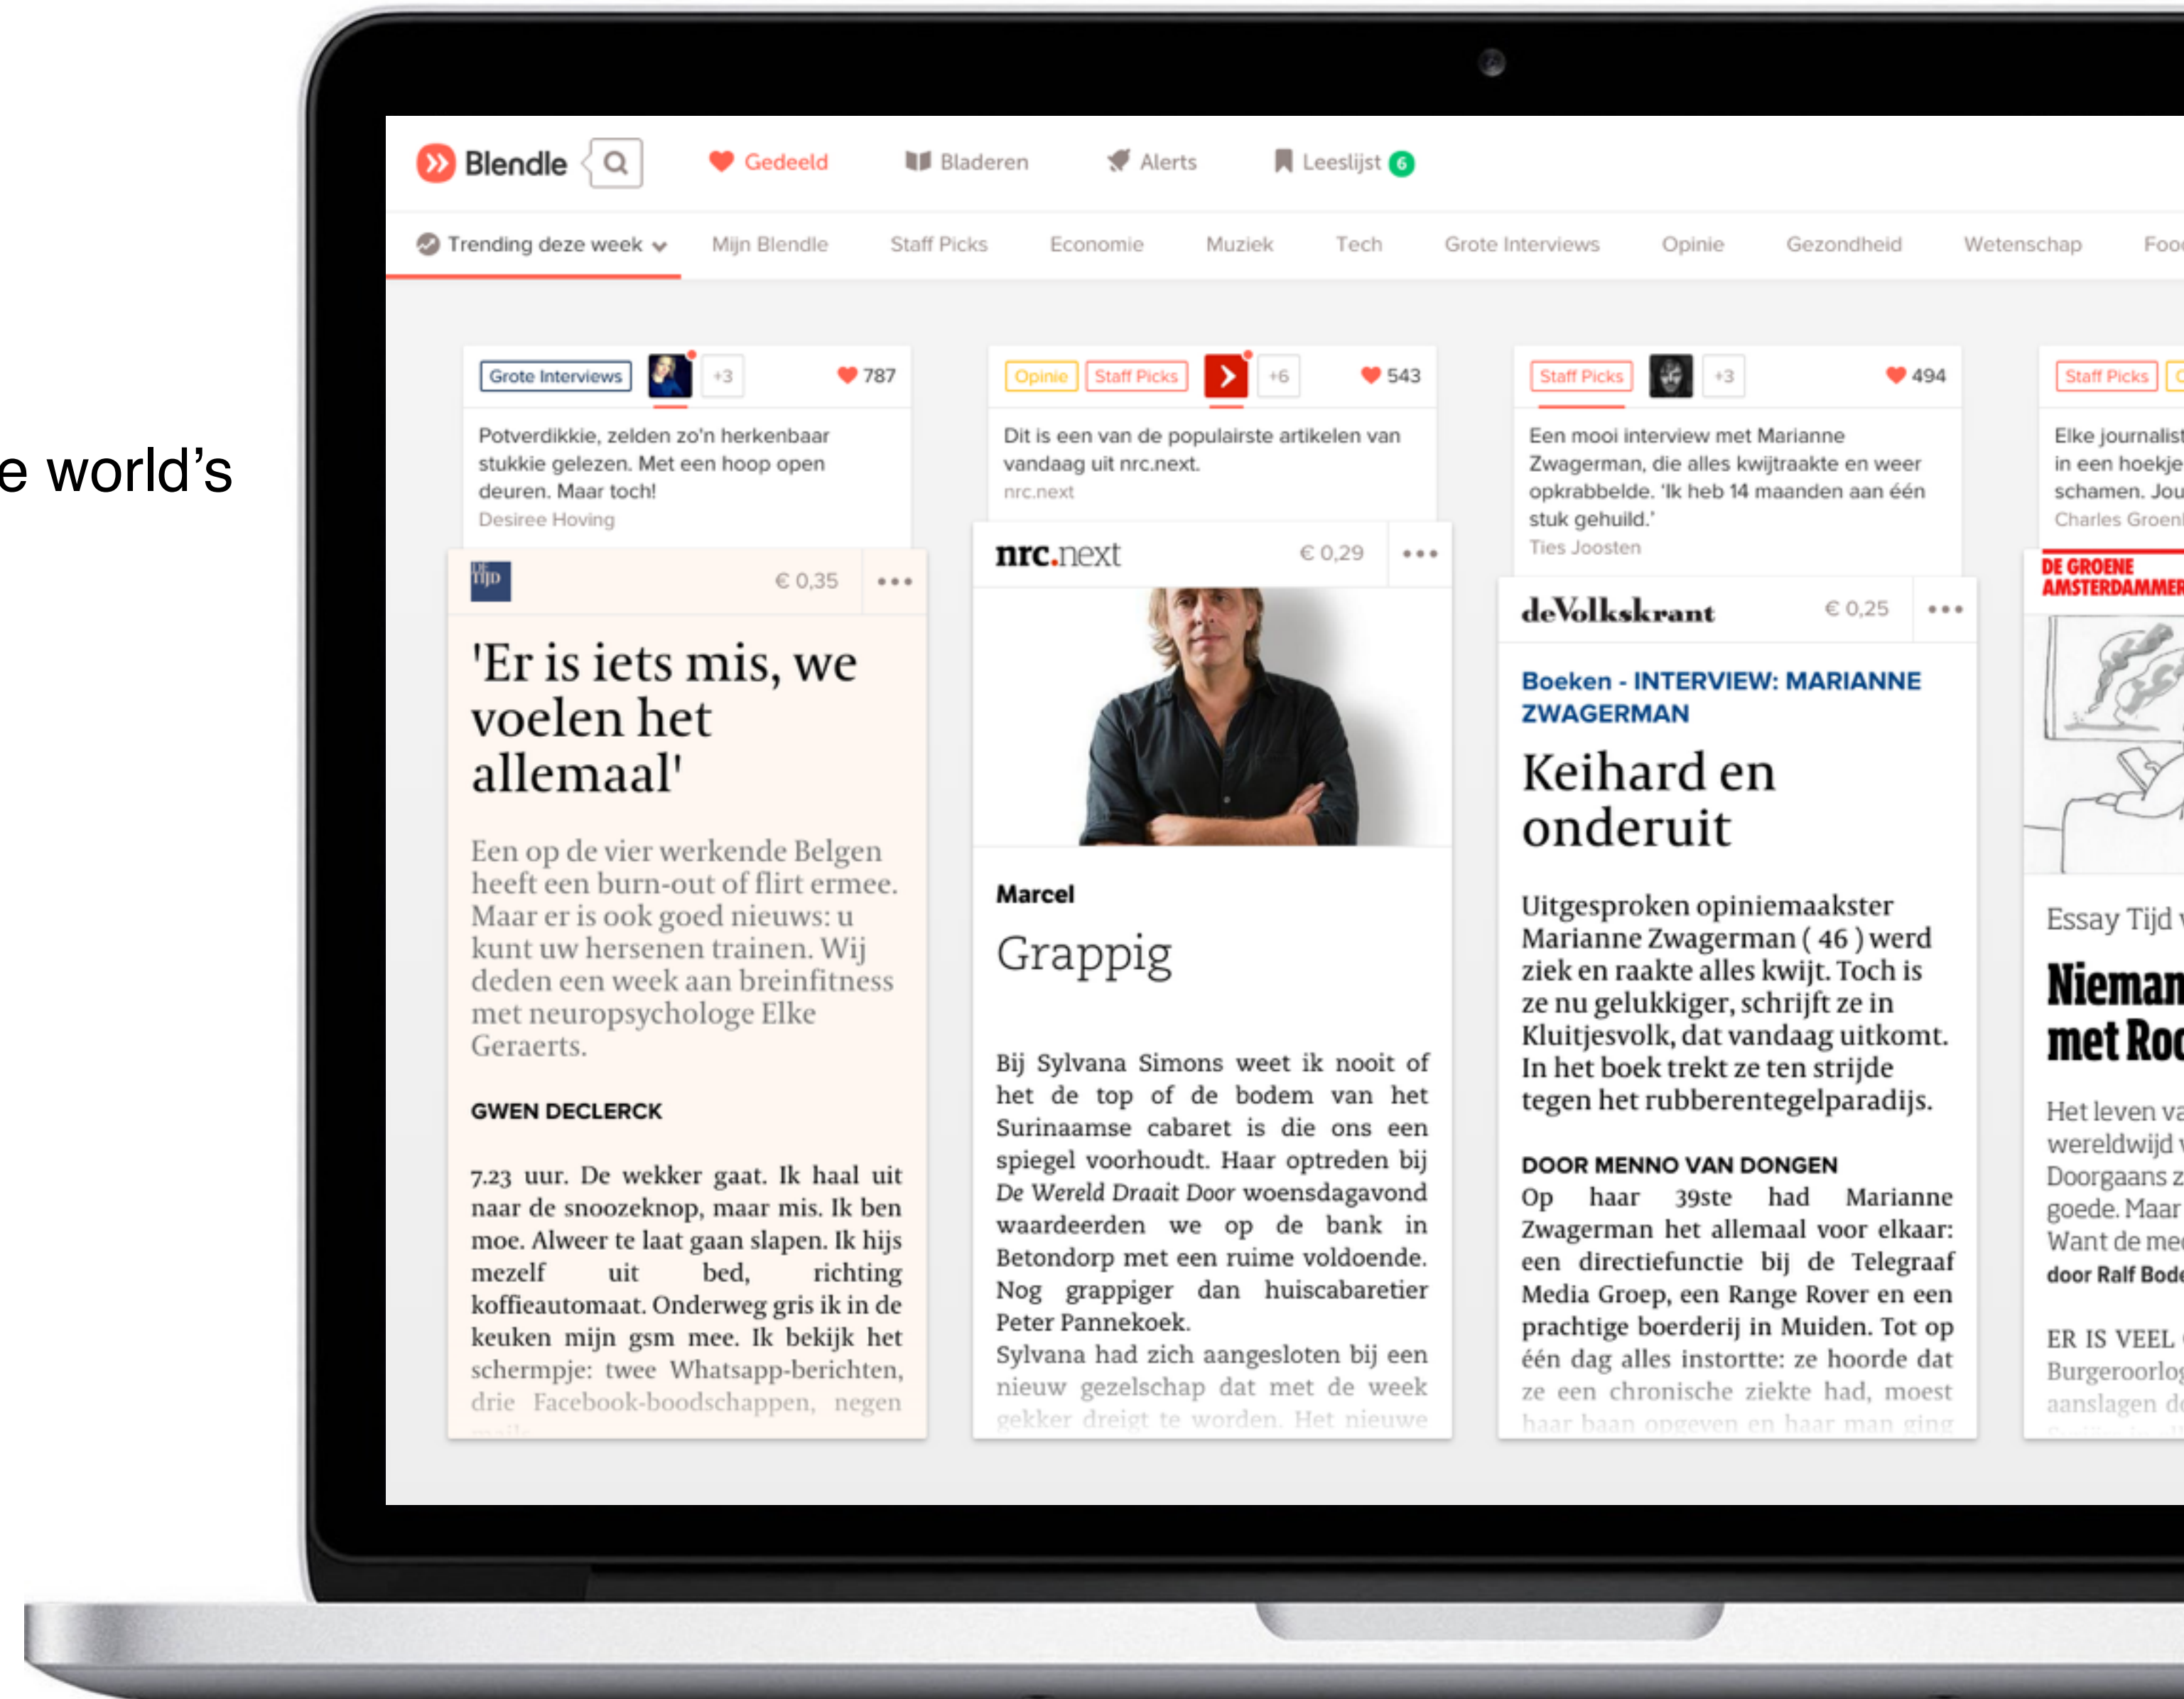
e world's

Blendle

Gedeeld Bladeren Alerts Leeslijst 6

Trending deze week Mijn Blendle Staff Picks Economie Muziek Tech Grote Interviews Opinie Gezondheid Wetenschap Foo

Grote Interviews +3 787

Potverdikkie, zelden zo'n herkenbaar stukkie gelezen. Met een hoop open deuren. Maar toch!

Desiree Hoving

Tijd € 0,35

'Er is iets mis, we voelen het allemaal'

Een op de vier werkende Belgen heeft een burn-out of flirt ermee. Maar er is ook goed nieuws: u kunt uw hersenen trainen. Wij deden een week aan breinfitness met neuropsychologe Elke Geraerts.

GWEN DECLERCK

7.23 uur. De wekker gaat. Ik haal uit naar de snoozeknop, maar mis. Ik ben moe. Alweer te laat gaan slapen. Ik hijs mezelf uit bed, richting koffieautomaat. Onderweg gris ik in de keuken mijn gsm mee. Ik bekijk het schermpje: twee Whatsapp-berichten, drie Facebook-boodschappen, negen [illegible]

Opinie Staff Picks +6 543

Dit is een van de populairste artikelen van vandaag uit nrc.next.

nrc.next

nrc.next € 0,29

Marcel

Grappig

Bij Sylvana Simons weet ik nooit of het de top of de bodem van het Surinaamse cabaret is die ons een spiegel voorhoudt. Haar optreden bij De Wereld Draait Door woensdagavond waardeerden we op de bank in Betondorp met een ruime voldoende. Nog grappiger dan huiscabaretier Peter Pannekoek.

Sylvana had zich aangesloten bij een nieuw gezelschap dat met de week gekker dreigt te worden. Het nieuwe

Staff Picks +3 494

Een mooi interview met Marianne Zwagerman, die alles kwijtraakte en weer opkrabbelde. 'Ik heb 14 maanden aan één stuk gehuild.'

Ties Joosten

deVolkskrant € 0,25

Boeken - INTERVIEW: MARIANNE ZWAGERMAN

Keihard en onderuit

Uitgesproken opiniemaakster Marianne Zwagerman ( 46 ) werd ziek en raakte alles kwijt. Toch is ze nu gelukkiger, schrijft ze in Kluitjesvolk, dat vandaag uitkomt. In het boek trekt ze ten strijde tegen het rubberentegelparadijs.

DOOR MENNO VAN DONGEN

Op haar 39ste had Marianne Zwagerman het allemaal voor elkaar: een directiefunctie bij de Telegraaf Media Groep, een Range Rover en een prachtige boerderij in Muiden. Tot op één dag alles instortte: ze hoorde dat ze een chronische ziekte had, moest haar baan opgeven en haar man ging

Staff Picks

Elke journalist in een hoekje schamen. Jou

Charles Groen

DE GROENE AMSTERDAMMER

Essay Tijd

Nieman met Ro

Het leven va wereldwijd Doorgaans z goede. Maar Want de me door Ralf Bod

ER IS VEEL Burgeroorlo aanslagen d